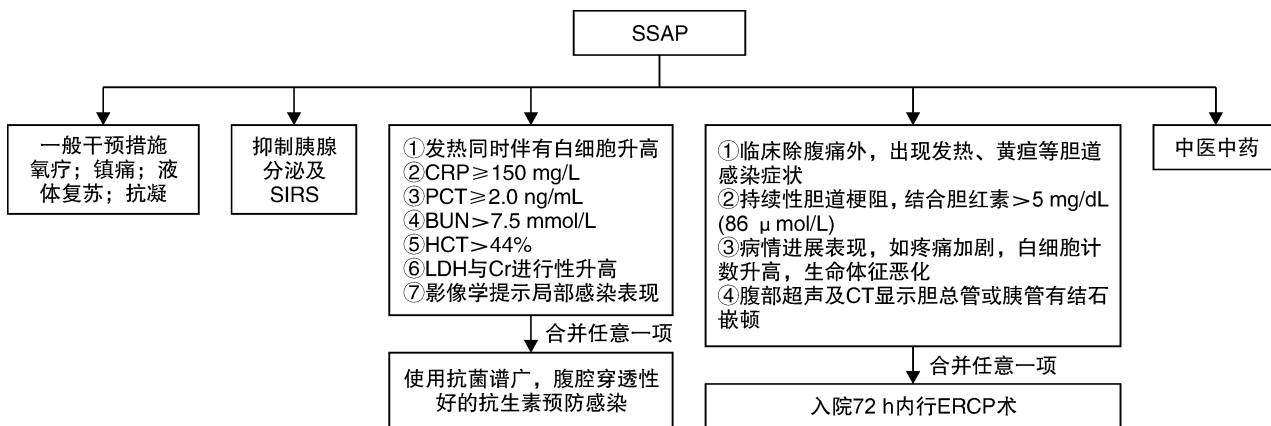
SSAP

一般干预措施
氧疗；镇痛；液体复苏；抗凝

抑制胰腺分泌及SIRS

①发热同时伴有白细胞升高
②CRP≥150 mg/L
③PCT≥2.0 ng/mL
④BUN>7.5 mmol/L
⑤HCT>44%
⑥LDH与Cr进行性升高
⑦影像学提示局部感染表现

合并任意一项

使用抗菌谱广，腹腔穿透性好的抗生素预防感染

①临床除腹痛外，出现发热、黄疸等胆道感染症状
②持续性胆道梗阻，结合胆红素>5 mg/dL (86 μ mol/L)
③病情进展表现，如疼痛加剧，白细胞计数升高，生命体征恶化
④腹部超声及CT显示胆总管或胰管有结石嵌顿

合并任意一项

入院72 h内行ERCP术

中医中药